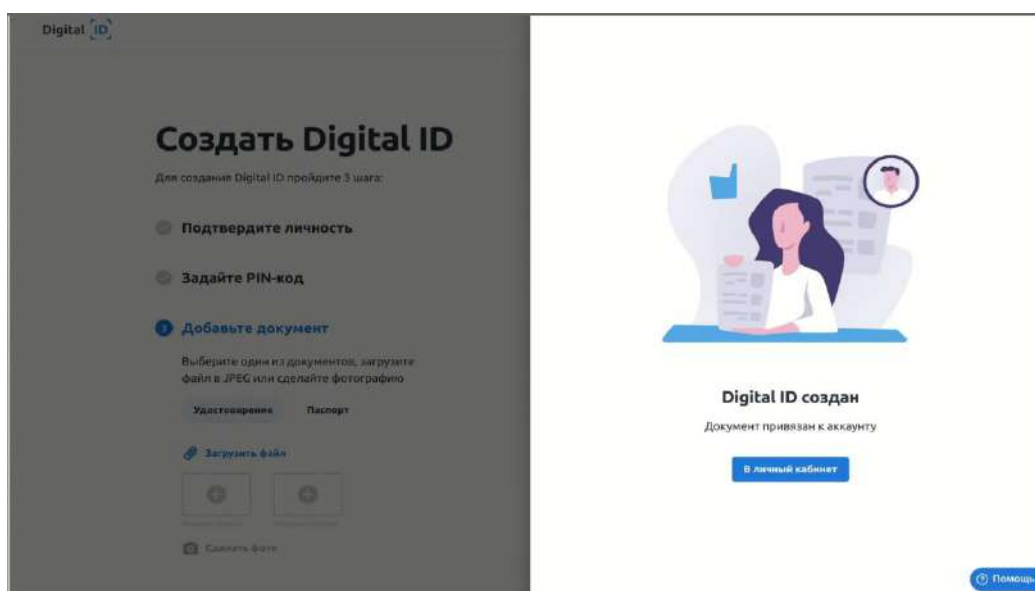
Digital ID

Создать Digital ID

Для создания Digital ID пройдите 3 шага:

Подтвердите личность

Задайте PIN-код

3 Добавьте документ

Выберите один из документов, загрузите файл в JPEG или сделайте фотографию

Удостоверение

Паспорт

Загрузить файл

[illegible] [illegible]

Сделать фото

Digital ID создан

Документ привязан к аккаунту

В личный кабинет

Помощь